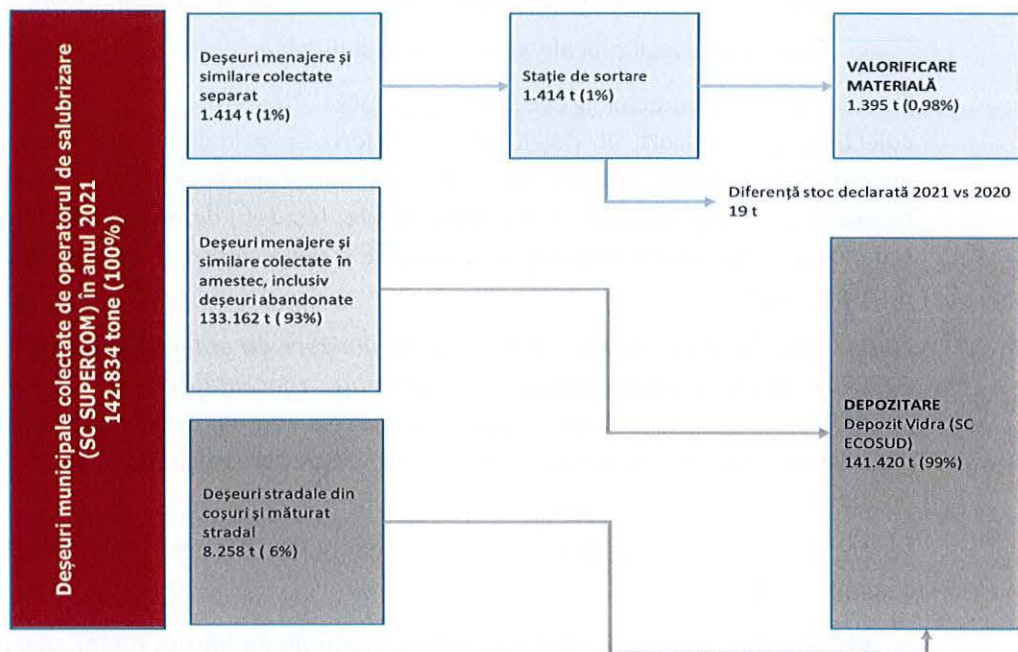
Deşeuri municipale colectate de operatorul de salubrizare (SC SUPERCOM) în anul 2021 142.834 tone (100%)

Deşeuri menajere şi similare colectate separat
1.414 t (1%)

Staţie de sortare
1.414 t (1%)

VALORIFICARE MATERIALĂ
1.395 t (0,98%)

Diferenţă stoc declarată 2021 vs 2020
19 t

Deşeuri menajere şi similare colectate în amestec, inclusiv deşeuri abandonate
133.162 t ( 93%)

DEPOZITARE
Depozit Vidra (SC ECOSUD)
141.420 t (99%)

Deşeuri stradale din coşuri şi măturat stradal
8.258 t ( 6%)